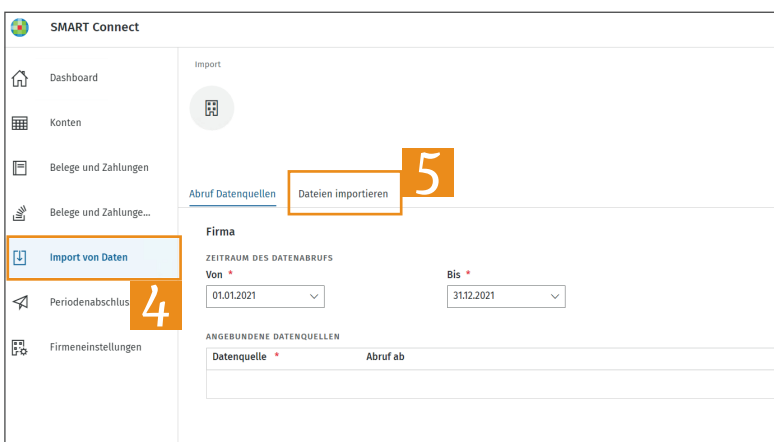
SMART Connect

Dashboard

Konten

Belege und Zahlungen

Belege und Zahlunge...

Import von Daten

Periodenabschlus

4

Firmeneinstellungen

Import

5

Abruf Datenquellen

Dateien importieren

Firma

ZEITRAUM DES DATENABRUFS

Von *

01.01.2021

Bis *

31.12.2021

ANGEBUNDENE DATENQUELLEN

| Datenquelle * | Abruf ab |
|---|---|
| | |